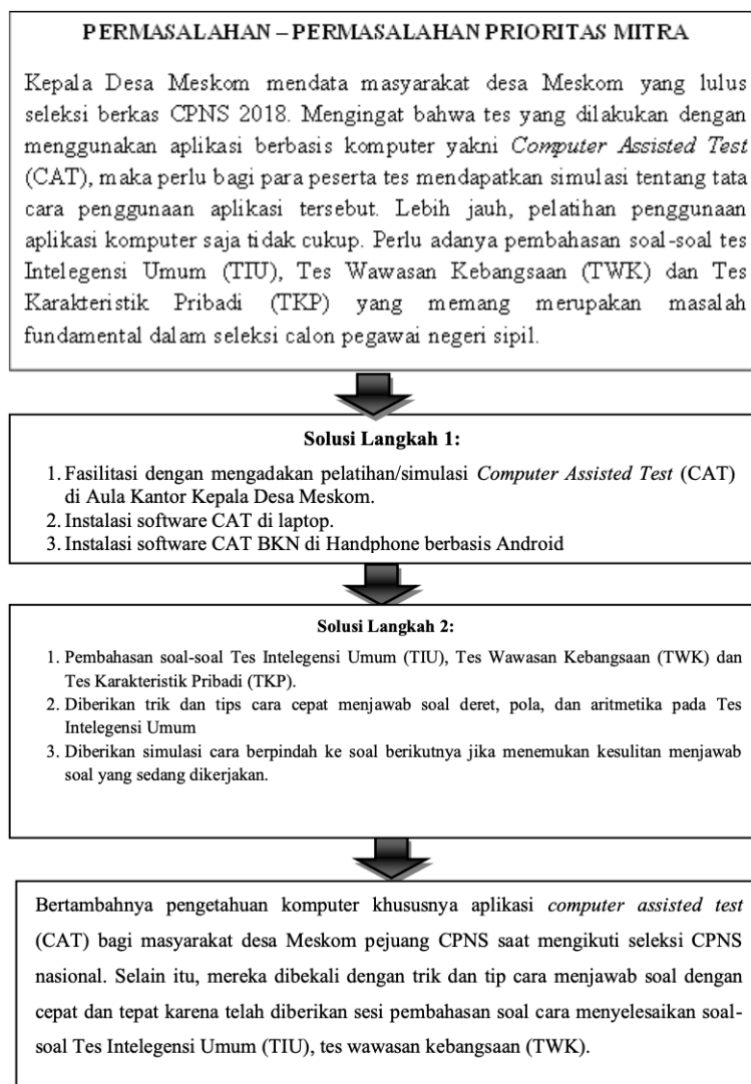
PERMASALAHAN – PERMASALAHAN PRIORITAS MITRA

Kepala Desa Meskom mendata masyarakat desa Meskom yang lulus seleksi berkas CPNS 2018. Mengingat bahwa tes yang dilakukan dengan menggunakan aplikasi berbasis komputer yakni *Computer Assisted Test* (CAT), maka perlu bagi para peserta tes mendapatkan simulasi tentang tata cara penggunaan aplikasi tersebut. Lebih jauh, pelatihan penggunaan aplikasi komputer saja tidak cukup. Perlu adanya pembahasan soal-soal tes Intelegensi Umum (TIU), Tes Wawasan Kebangsaan (TWK) dan Tes Karakteristik Pribadi (TKP) yang memang merupakan masalah fundamental dalam seleksi calon pegawai negeri sipil.

Solusi Langkah 1:

1. Fasilitasi dengan mengadakan pelatihan/simulasi *Computer Assisted Test* (CAT) di Aula Kantor Kepala Desa Meskom.
2. Instalasi software CAT di laptop.
3. Instalasi software CAT BKN di Handphone berbasis Android

Solusi Langkah 2:

1. Pembahasan soal-soal Tes Intelegensi Umum (TIU), Tes Wawasan Kebangsaan (TWK) dan Tes Karakteristik Pribadi (TKP).
2. Diberikan trik dan tips cara cepat menjawab soal deret, pola, dan aritmetika pada Tes Intelegensi Umum
3. Diberikan simulasi cara berpindah ke soal berikutnya jika menemukan kesulitan menjawab soal yang sedang dikerjakan.

Bertambahnya pengetahuan komputer khususnya aplikasi *computer assisted test* (CAT) bagi masyarakat desa Meskom pejuang CPNS saat mengikuti seleksi CPNS nasional. Selain itu, mereka dibekali dengan trik dan tip cara menjawab soal dengan cepat dan tepat karena telah diberikan sesi pembahasan soal cara menyelesaikan soal-soal Tes Intelegensi Umum (TIU), tes wawasan kebangsaan (TWK).